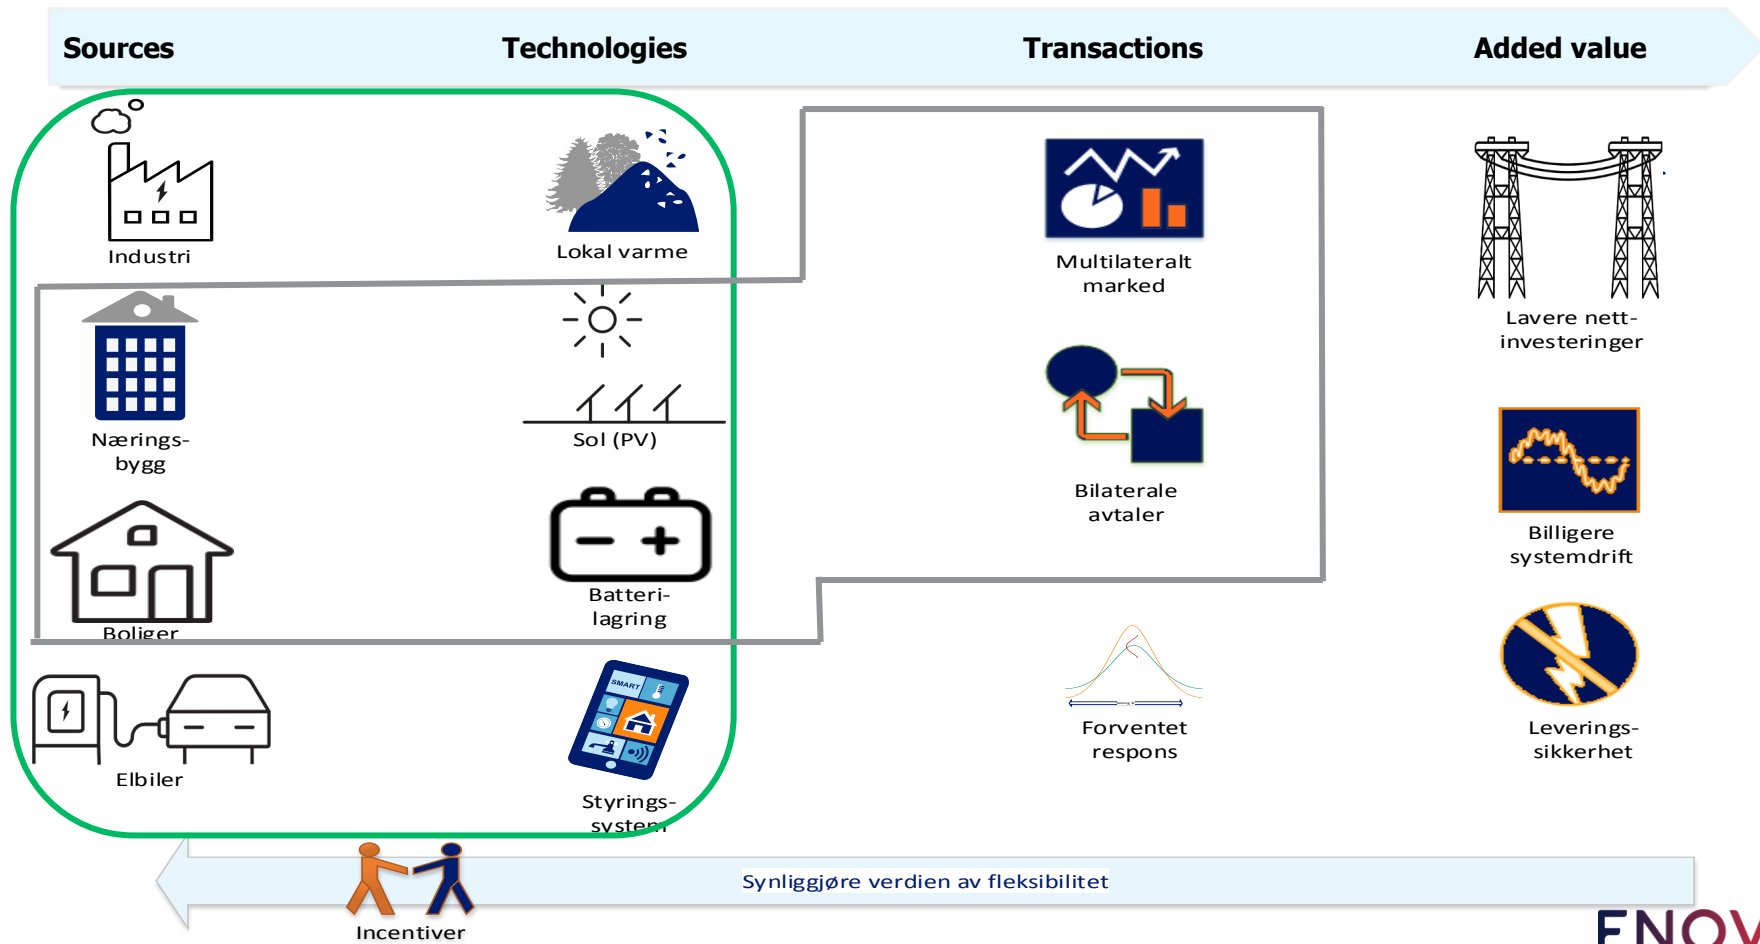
Sources

Technologies

Transactions

Added value

Industri

Lokal varme

Multilateralt marked

Lavere nett-investeringer

Nærings-bygg

Sol (PV)

Bilaterale avtaler

Billigere systemdrift

Boliger

Batteri-lagring

SMART

Forventet respons

Leverings-sikkerhet

Elbiler

Styrings-system

Synliggjøre verdien av fleksibilitet

Incentiver

ENOV